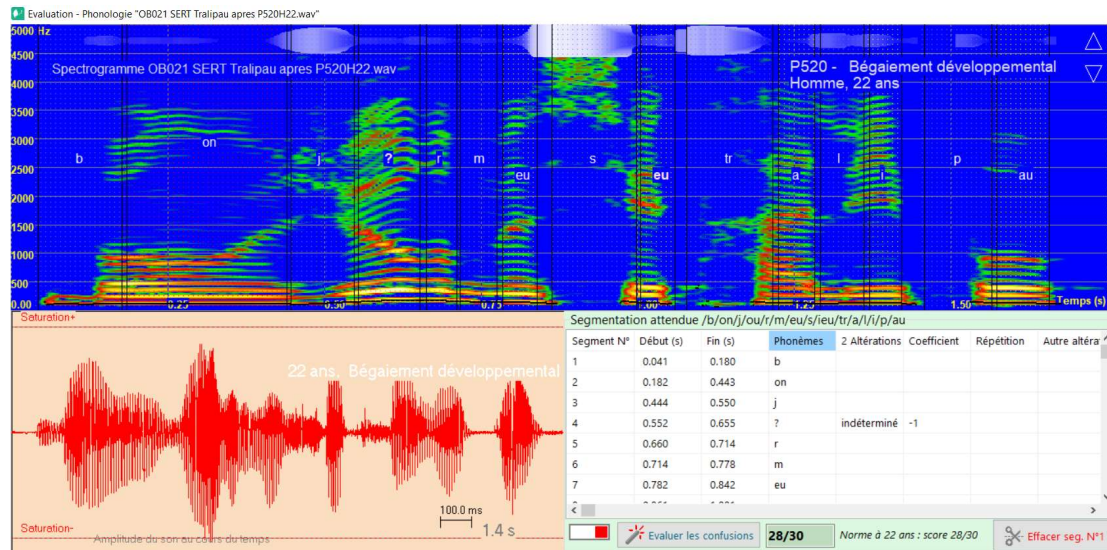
Evaluation - Phonologie "OB021 SERT Tralipau apres P520H22.wav"

5000 Hz
4500
4000
3500
3000
2500
2000
1500
1000
500
0.00

Spectrogramme OB021 SERT Tralipau apres P520H22.wav

P520 - Bégaiement développemental
Homme, 22 ans

b on j ? r m eu s eu tr a l i p au

0.25 0.50 0.75 1.00 1.25 1.50 Temps (s)

Saturation+

22 ans, Bégaiement développemental

100.0 ms
1.4 s

Saturation-
Amplitude du son au cours du temps

Segmentation attendue /b/on/j/ou/r/m/eu/s/ieu/tr/a/l/i/p/au

| Segment N° | Début (s) | Fin (s) | Phonèmes | 2 Altérations | Coefficient | Répétition | Autre altéra |
|---|---|---|---|---|---|---|---|
| 1 | 0.041 | 0.180 | b | | | | |
| 2 | 0.182 | 0.443 | on | | | | |
| 3 | 0.444 | 0.550 | j | | | | |
| 4 | 0.552 | 0.655 | ? | indéterminé | -1 | | |
| 5 | 0.660 | 0.714 | r | | | | |
| 6 | 0.714 | 0.778 | m | | | | |
| 7 | 0.782 | 0.842 | eu | | | | |

Evaluer les confusions
28/30
Norme à 22 ans : score 28/30
Effacer seg. N°1